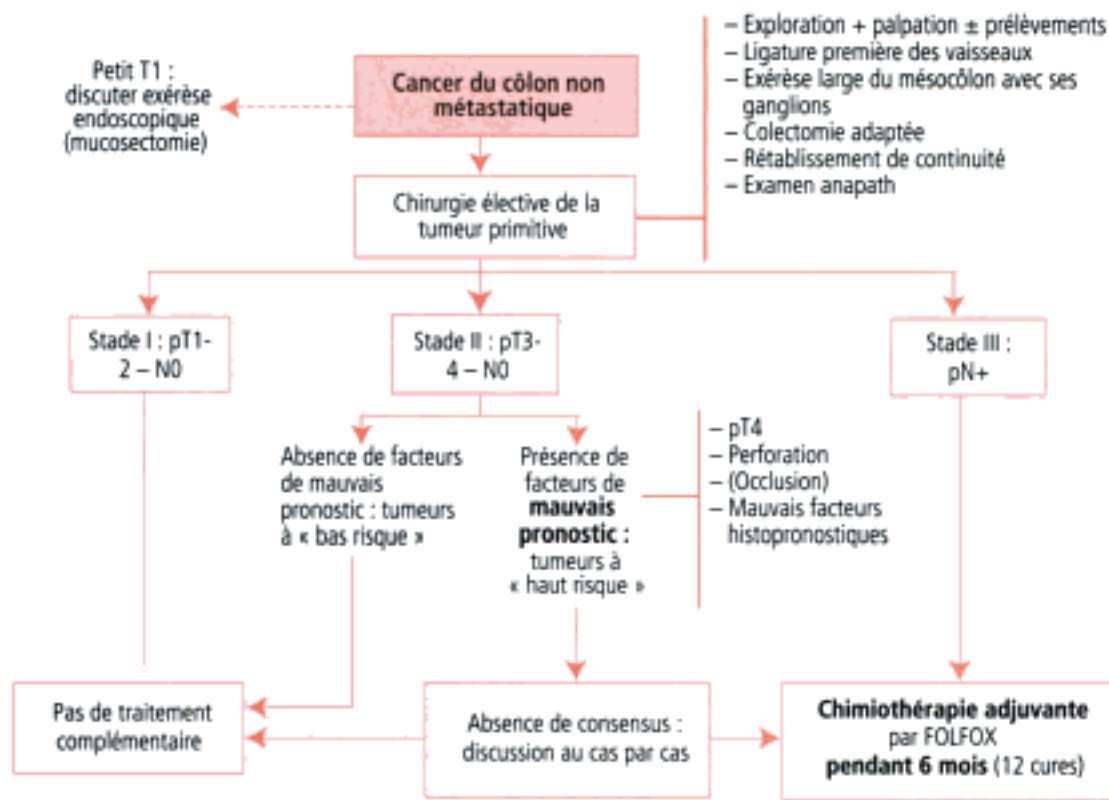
Petit T1 : discuter exérèse endoscopique (mucosectomie)

Cancer du côlon non métastatique

– Exploration + palpation ± prélèvements
– Ligature première des vaisseaux
– Exérèse large du mésocôlon avec ses ganglions
– Colectomie adaptée
– Rétablissement de continuité
– Examen anapath

Chirurgie élective de la tumeur primitive

Stade I : pT1-2 – N0

Stade II : pT3-4 – N0

Stade III : pN+

Absence de facteurs de mauvais pronostic : tumeurs à « bas risque »

Présence de facteurs de mauvais pronostic : tumeurs à « haut risque »

– pT4
– Perforation
– (Occlusion)
– Mauvais facteurs histopronostiques

Pas de traitement complémentaire

Absence de consensus : discussion au cas par cas

Chimiothérapie adjuvante par FOLFOX pendant 6 mois (12 cures)